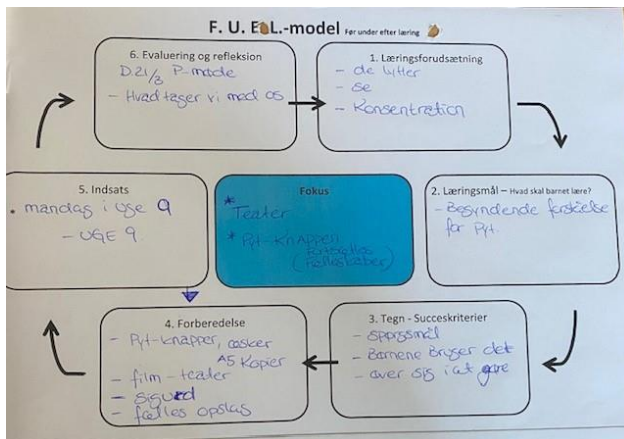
F. U. E&L.-model Før under efter læring

6. Evaluering og refleksion
D. 21/3 P-møde
- Hvad tager vi med os

1. Læringsforudsætning
- de lytter
- se
- Konsentration

5. Indsats
• mandags i uge 9
- UGE 9.

Fokus
* Teater
* Pit-knappen (refleksbøger)

2. Læringsmål – Hvad skal barnet lære?
- Begyndende forståelse for P.H.

4. Forberedelse
- P.H-knapper, kasker
A5 kopier
- film - teater
- Sigurd
- fælles opslag

3. Tegn - Succeskriterier
- spørgsmål
- Børnene bruger det
- øver sig i at gøre